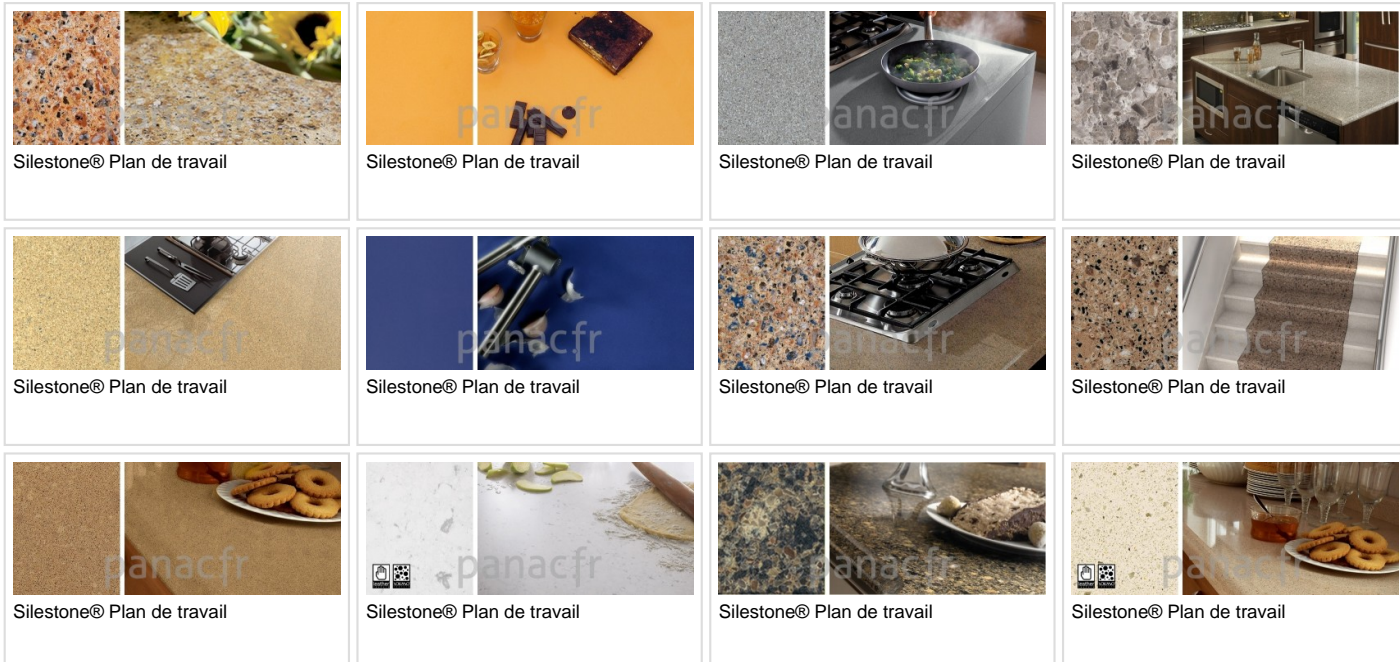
panacfr
Silestone® Plan de travail

panacfr
Silestone® Plan de travail

panacfr
Silestone® Plan de travail

panacfr
Silestone® Plan de travail

panacfr
Silestone® Plan de travail

panacfr
Silestone® Plan de travail

panacfr
Silestone® Plan de travail

panacfr
Silestone® Plan de travail

panacfr
Silestone® Plan de travail

panacfr
Silestone® Plan de travail

panacfr
Silestone® Plan de travail

panacfr
Silestone® Plan de travail